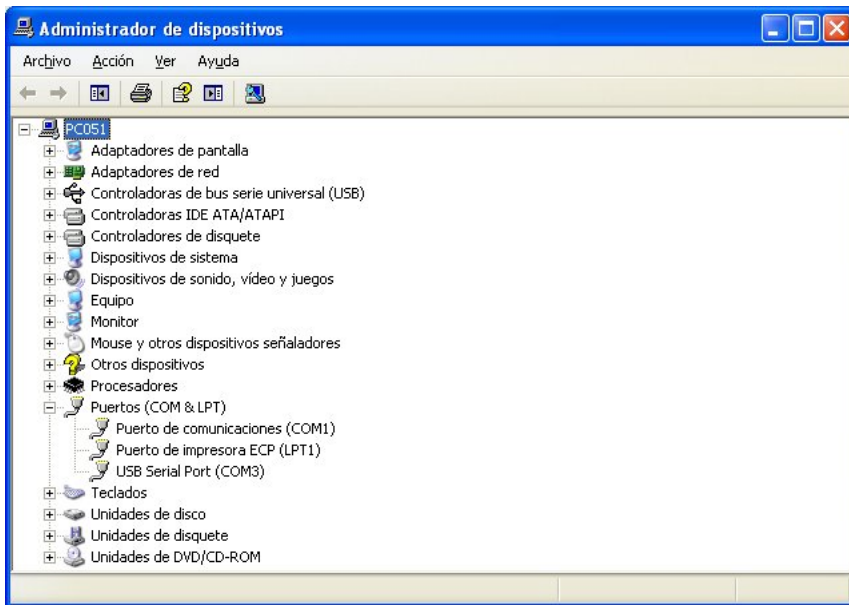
Administrador de dispositivos

Archivo Acción Ver Ayuda

PC051
Adaptadores de pantalla
Adaptadores de red
Controladoras de bus serie universal (USB)
Controladoras IDE ATA/ATAPI
Controladores de disquete
Dispositivos de sistema
Dispositivos de sonido, vídeo y juegos
Equipo
Monitor
Mouse y otros dispositivos señaladores
Otros dispositivos
Procesadores
Puertos (COM & LPT)
Puerto de comunicaciones (COM1)
Puerto de impresora ECP (LPT1)
USB Serial Port (COM3)
Teclados
Unidades de disco
Unidades de disquete
Unidades de DVD/CD-ROM